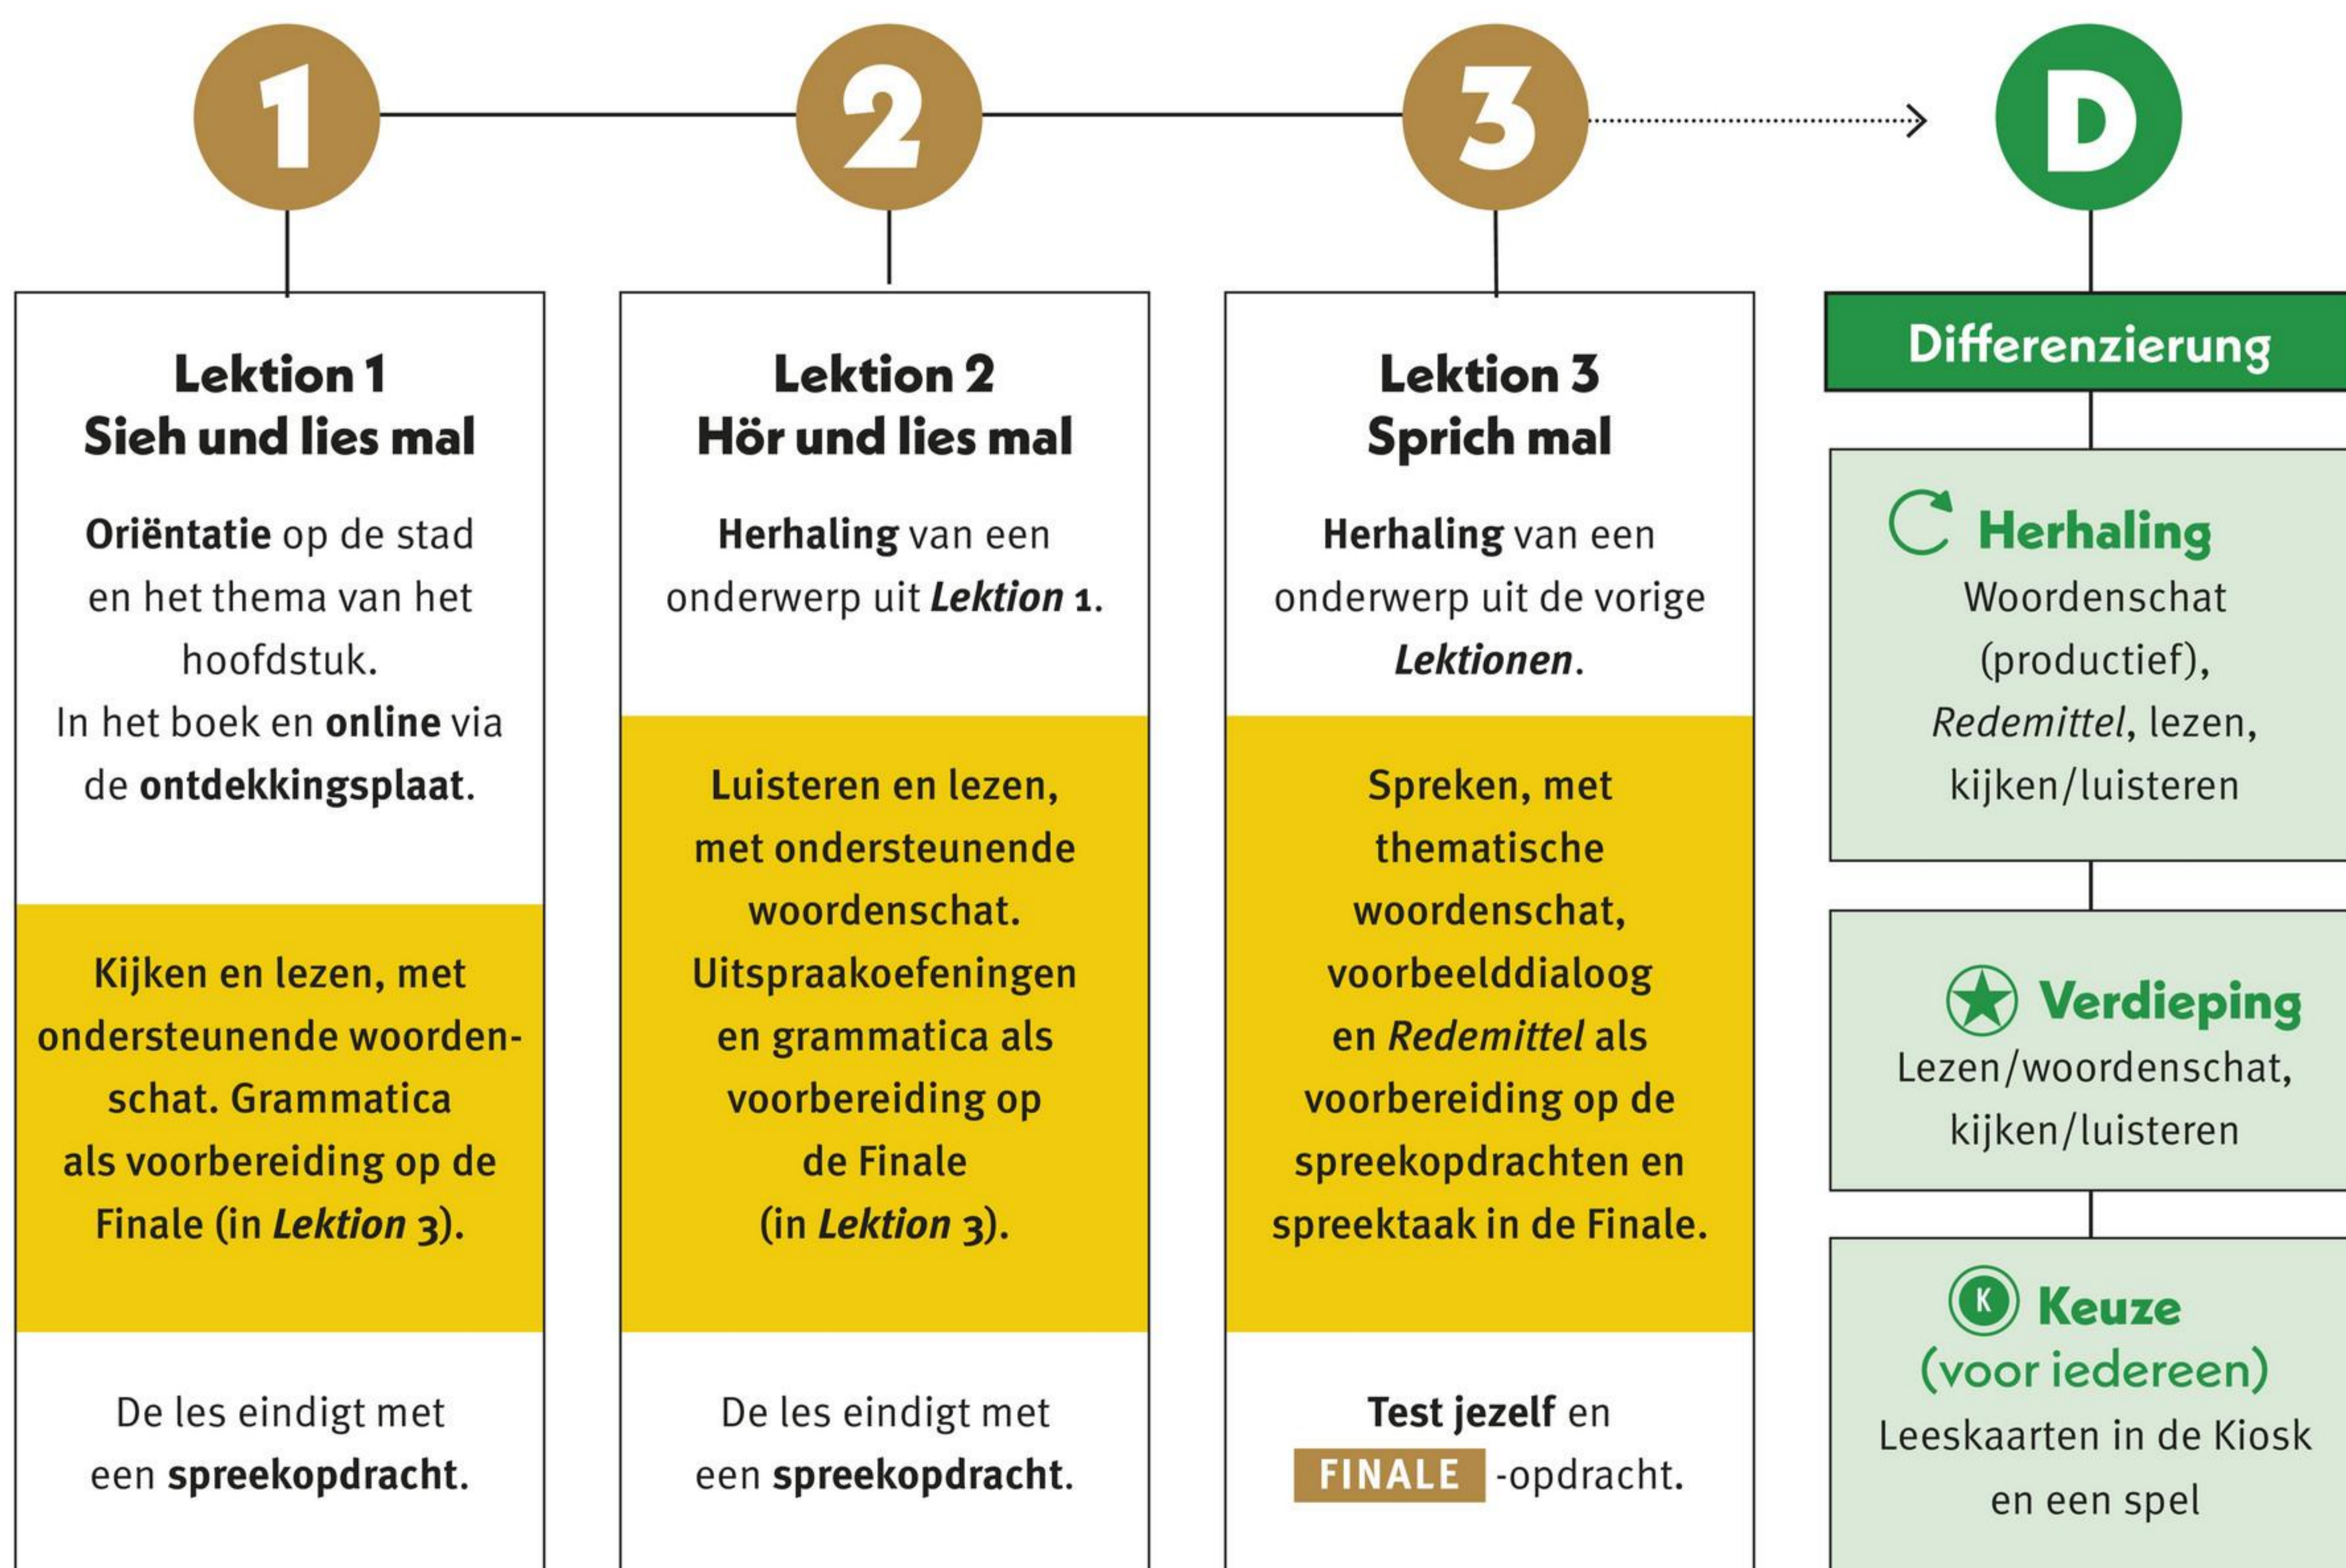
1

2

3

D

Lektion 1
Sieh und lies mal

Oriëntatie op de stad en het thema van het hoofdstuk.
In het boek en online via de ontdekkingsplaat.

Kijken en lezen, met ondersteunende woordenschat. Grammatica als voorbereiding op de Finale (in Lektion 3).

De les eindigt met een spreekopdracht.

Lektion 2
Hör und lies mal

Herhaling van een onderwerp uit Lektion 1.

Luisteren en lezen, met ondersteunende woordenschat. Uitspraakoefeningen en grammatica als voorbereiding op de Finale (in Lektion 3).

De les eindigt met een spreekopdracht.

Lektion 3
Sprich mal

Herhaling van een onderwerp uit de vorige Lektionen.

Spreken, met thematische woordenschat, voorbeelddialoog en Redemittel als voorbereiding op de spreekopdrachten en spreektaak in de Finale.

Test jezelf en FINALE -opdracht.

Differenzierung

Herhaling
Woordenschat (productief), Redemittel, lezen, kijken/luisteren

Verdieping
Lezen/woordenschat, kijken/luisteren

K Keuze (voor iedereen)
Leeskaarten in de Kiosk en een spel